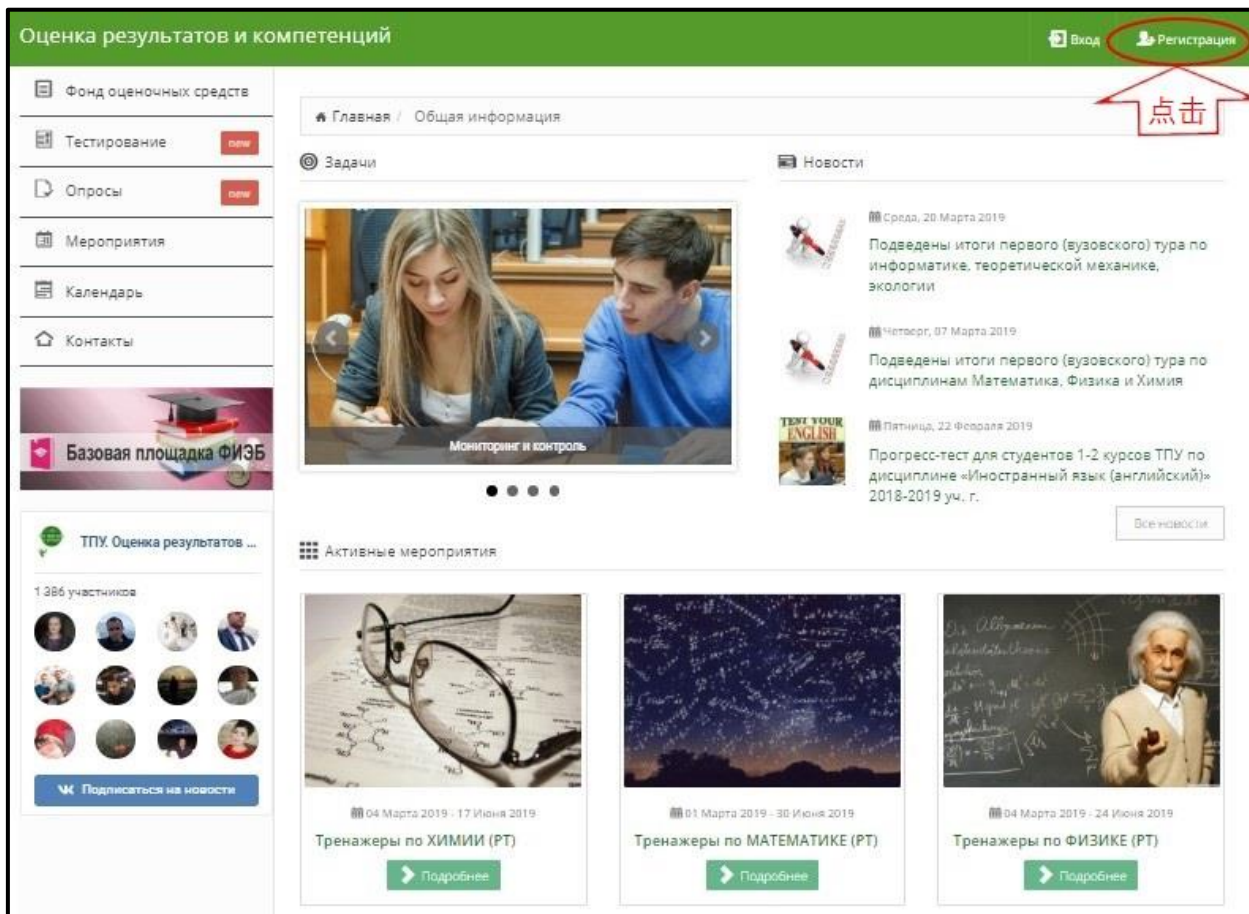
Оценка результатов и компетенций

Вход
Регистрация

点击

Фонд оценочных средств
Тестирование new
Опросы new
Мероприятия
Календарь
Контакты

Базовая площадка ФИЭБ

ТПУ. Оценка результатов ...
1 386 участников
Подписаться на новости

Главная / Общая информация

Задачи

Мониторинг и контроль

Новости

Среда, 20 Марта 2019
Подведены итоги первого (вузовского) тура по информатике, теоретической механике, экологии

Четверг, 07 Марта 2019
Подведены итоги первого (вузовского) тура по дисциплинам Математика, Физика и Химия

TEST YOUR ENGLISH
Пятница, 22 Февраля 2019
Прогресс-тест для студентов 1-2 курсов ТПУ по дисциплине «Иностранный язык (английский)» 2018-2019 уч. г.

Все новости

Активные мероприятия

04 Марта 2019 - 17 Июня 2019
Тренажеры по ХИМИИ (РТ)
Подробнее

01 Марта 2019 - 30 Июня 2019
Тренажеры по МАТЕМАТИКЕ (РТ)
Подробнее

04 Марта 2019 - 24 Июня 2019
Тренажеры по ФИЗИКЕ (РТ)
Подробнее